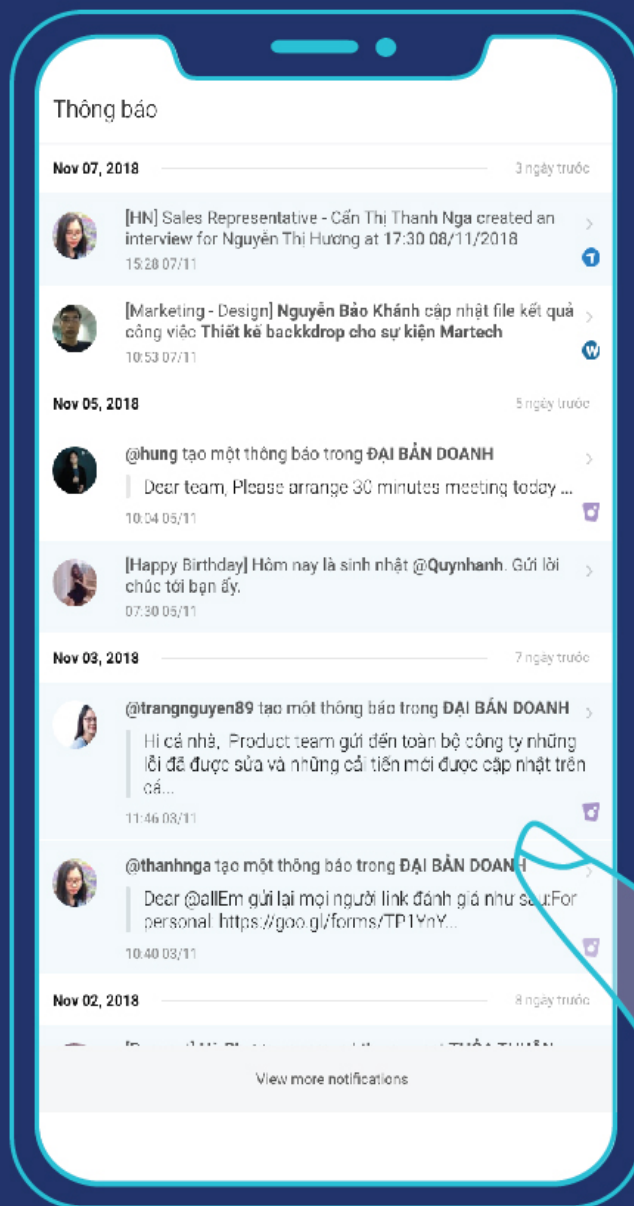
Thông báo

Nov 07, 2018 3 ngày trước

[HN] Sales Representative - Cấn Thị Thanh Nga created an interview for Nguyễn Thị Hương at 17:30 08/11/2018
15:28 07/11

[Marketing - Design] Nguyễn Bảo Khánh cập nhật file kết quả công việc Thiết kế backkdrop cho sự kiện Martech
10:53 07/11

Nov 05, 2018 5 ngày trước

@hung tạo một thông báo trong ĐẠI BẢN DOANH
Dear team, Please arrange 30 minutes meeting today ...
10:04 05/11

[Happy Birthday] Hôm nay là sinh nhật @Quynhanh. Gửi lời chúc tới bạn ấy.
07:30 05/11

Nov 03, 2018 7 ngày trước

@trangnguyen89 tạo một thông báo trong ĐẠI BẢN DOANH
Hi cả nhà, Product team gửi đến toàn bộ công ty những lỗi đã được sửa và những cải tiến mới được cập nhật trên cá...
11:46 03/11

@thanhnga tạo một thông báo trong ĐẠI BẢN DOANH
Dear @allEm gửi lại mọi người link đánh giá như sau:For personal: https://goo.gl/forms/TP1YnY...
10:40 03/11

Nov 02, 2018 8 ngày trước

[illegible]

View more notifications